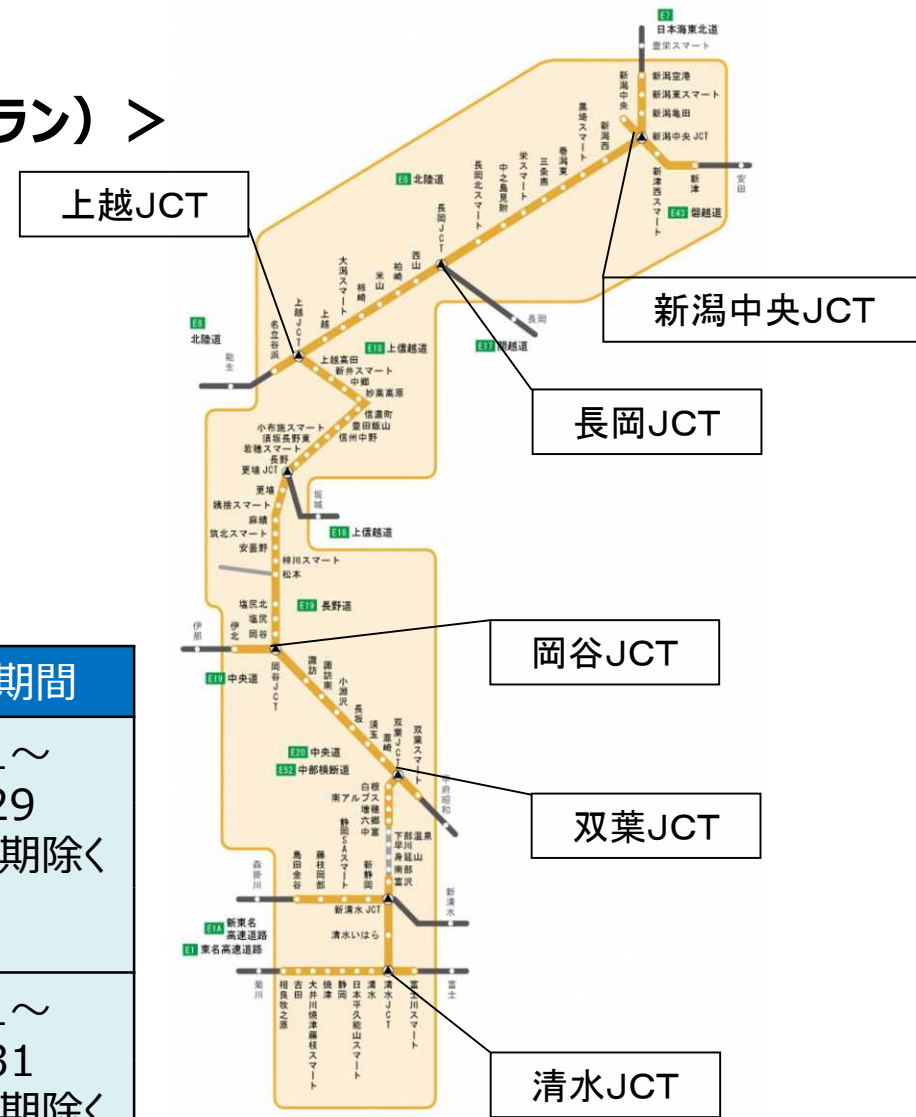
ラン）＞

上越JCT

新潟中央JCT

長岡JCT

岡谷JCT

双葉JCT

清水JCT

E7 日本海東北道
豊栄スマート
新潟空港
新潟東スマート
新潟亀田
新潟中央JCT
新潟中央
新潟西
巻潟東
黒埼スマート
三条燕
栄スマート
中之島見附
長岡北スマート
長岡JCT
新津
新津西スマート
安田
E49 磐越道
E8 北陸道
西山
柏崎
米山
柿崎
大潟スマート
上越
上越JCT
名立谷浜
E8 北陸道
能生
長岡
E17 関越道
E18 上信越道
上越高田
新井スマート
中郷
妙高高原
信濃町
豊田飯山
信州中野
小布施スマート
須坂長野東
若穂スマート
長野
更埴JCT
更埴
姨捨スマート
麻績
筑北スマート
安曇野
坂城
E18 上信越道
梓川スマート
松本
塩尻北
塩尻
岡谷
伊北
伊那
E19 長野道
E19 中央道
岡谷JCT
諏訪
諏訪南
小淵沢
長坂
須玉
韮崎
双葉JCT
双葉スマート
甲府昭和
E20 中央道
E52 中部横断道
白根
南アルプス
増穂
六郷
中富
下部温泉
早川
身延山
南部
南富沢
森掛川
島田金谷
藤枝岡部
静岡SAスマート
新静岡
新東名高速道路
新清水JCT
新清水
清水いはら
E1A 新東名高速道路
E1 東名高速道路
菊川
相良牧之原
吉田
大井川焼津藤枝スマート
焼津
静岡
日本平久能山スマート
清水
清水JCT
富士川スマート
富士

期間
1～
29
期除く
1～
31
期除く